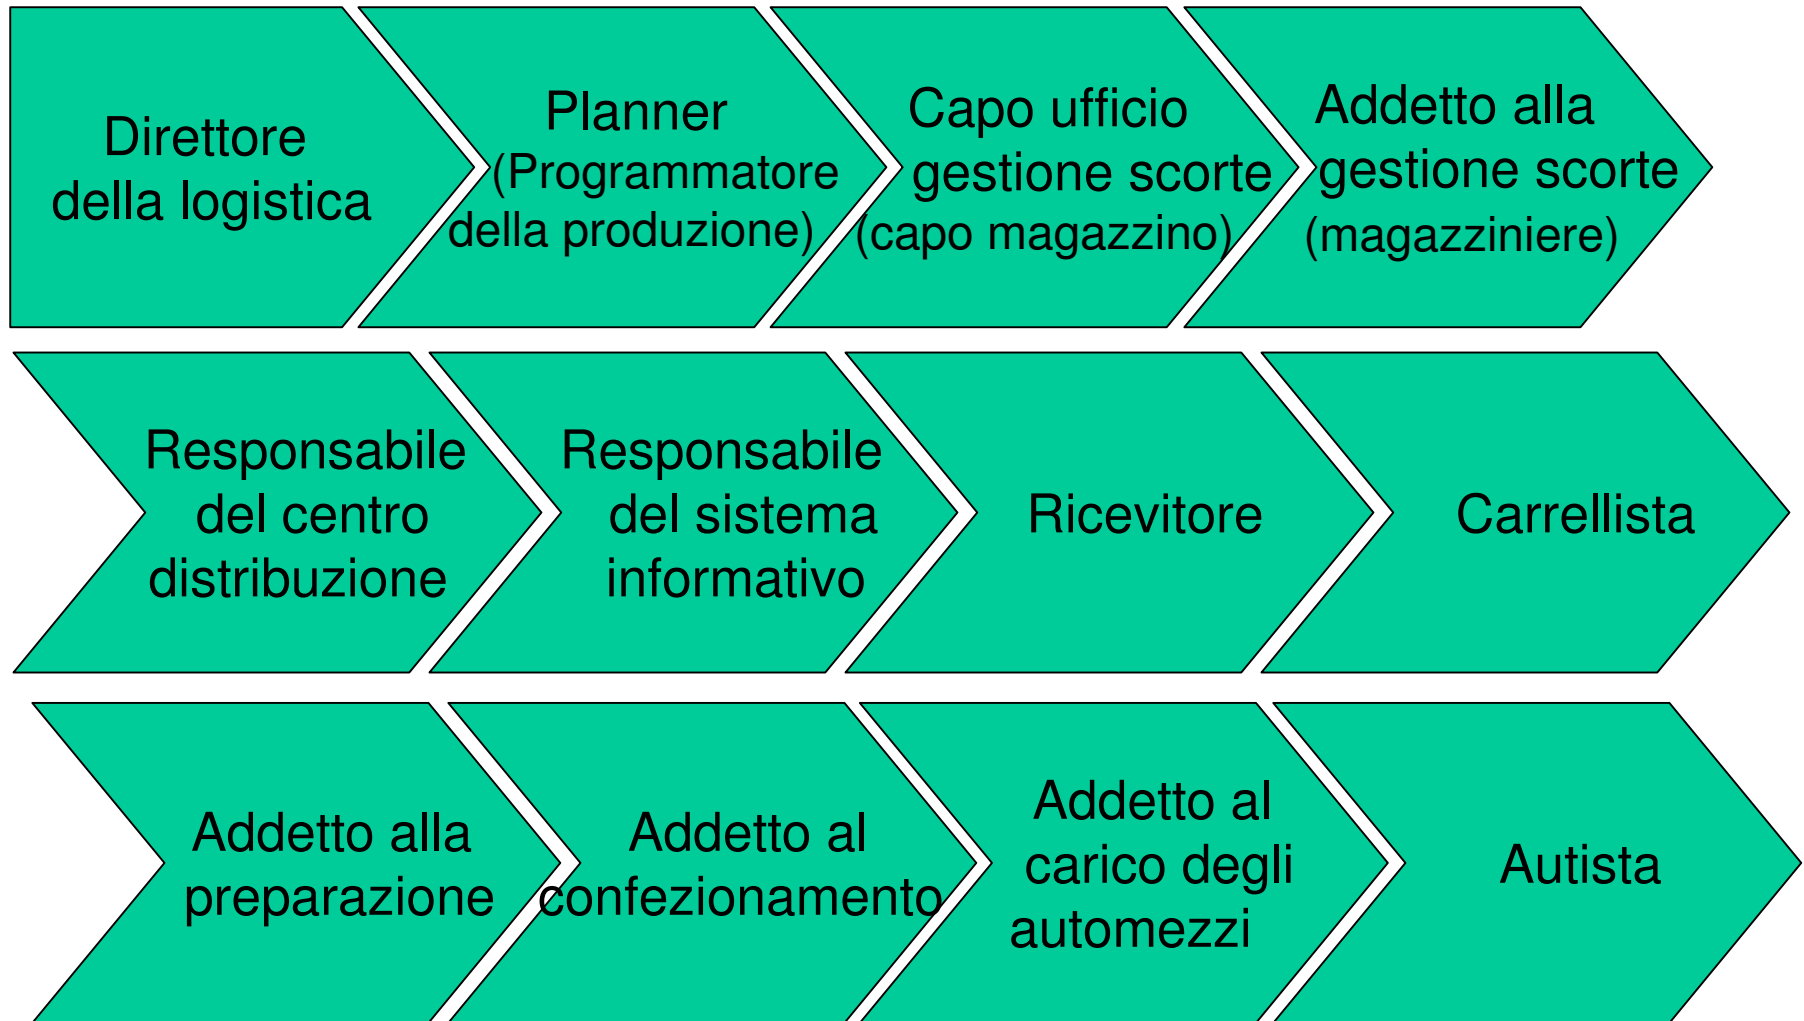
Direttore della logistica

Planner (Programmatore della produzione)

Capo ufficio gestione scorte (capo magazzino)

Addetto alla gestione scorte (magazziniere)

Responsabile del centro distribuzione

Responsabile del sistema informativo

Ricevitore

Carrellista

Addetto alla preparazione

Addetto al confezionamento

Addetto al carico degli automezzi

Autista